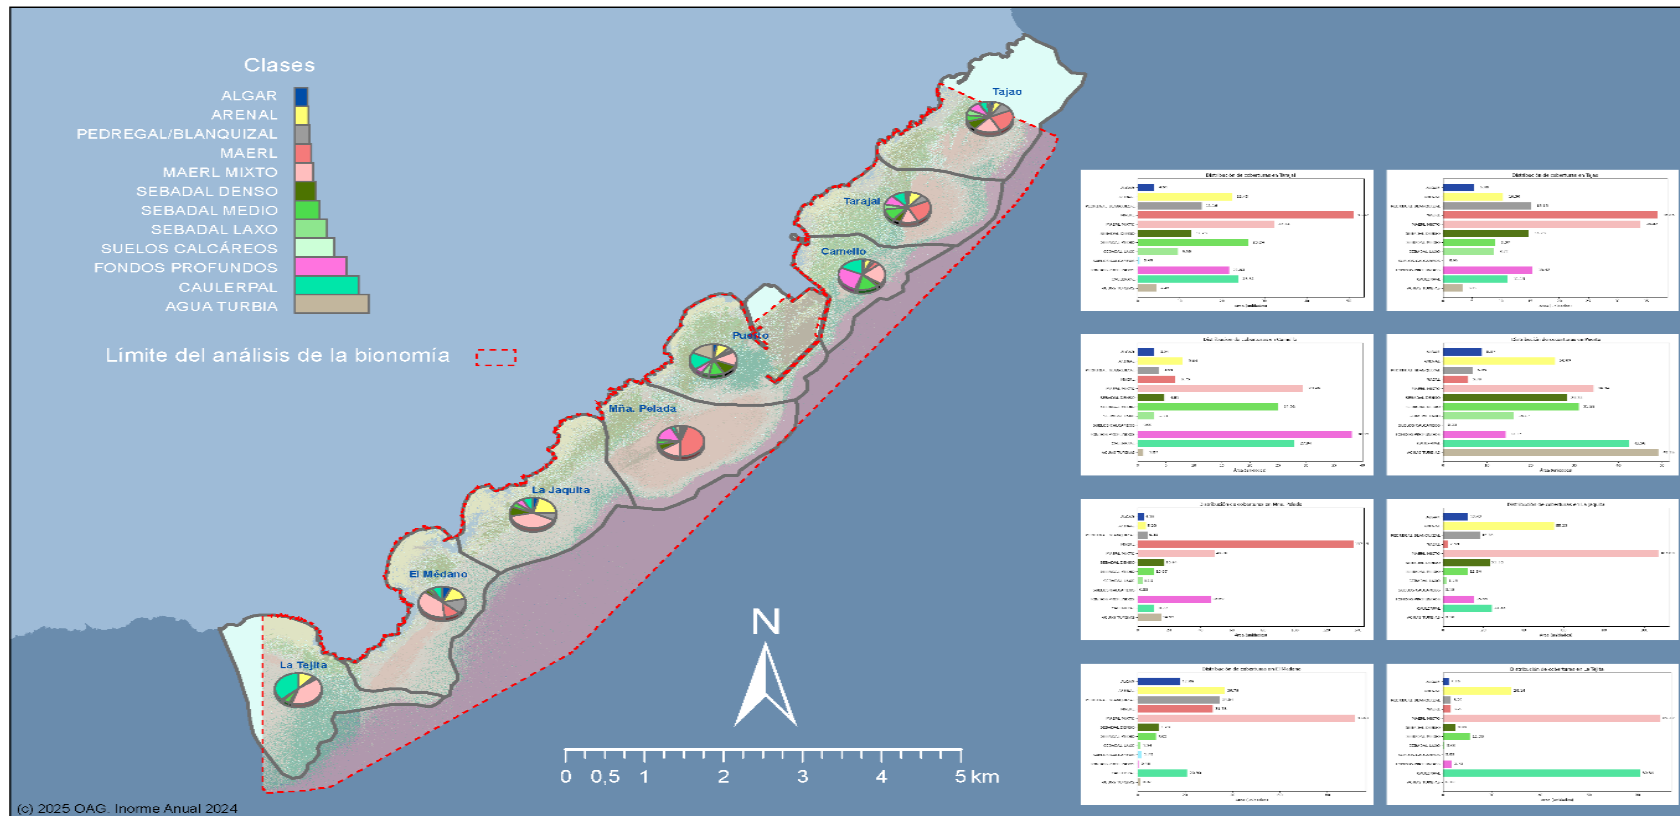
Clases

ALGAR
ARENAL
PEDREGAL/BLANQUIZAL
MAERL
MAERL MIXTO
SEBADAL DENSO
SEBADAL MEDIO
SEBADAL LAXO
SUELOS CALCÁREOS
FONDOS PROFUNDOS
CAULERPAL
AGUA TURBIA

Límite del análisis de la bionomía

Tajao
Tarajal
Camello
Puerto
Mña. Pelada
La Jaquita
El Médano
La Tejita

N

0 0,5 1 2 3 4 5 km

(c) 2025 OAG. Inorme Anual 2024

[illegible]